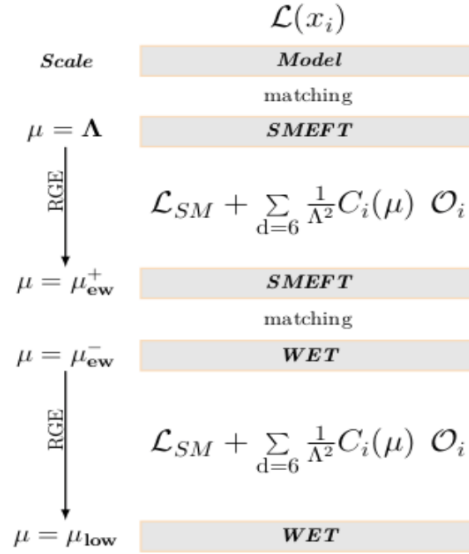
$\mathcal{L}(x_i)$

*Scale* | *Model*

matching

$\mu = \mathbf{\Lambda}$ | *SMEFT*

RGE

$\mathcal{L}_{SM} + \sum_{\mathrm{d}=6} \frac{1}{\Lambda^2} C_i(\mu)\ \mathcal{O}_i$

$\mu = \mu_{\mathbf{ew}}^{+}$ | *SMEFT*

matching

$\mu = \mu_{\mathbf{ew}}^{-}$ | *WET*

RGE

$\mathcal{L}_{SM} + \sum_{\mathrm{d}=6} \frac{1}{\Lambda^2} C_i(\mu)\ \mathcal{O}_i$

$\mu = \mu_{\mathbf{low}}$ | *WET*